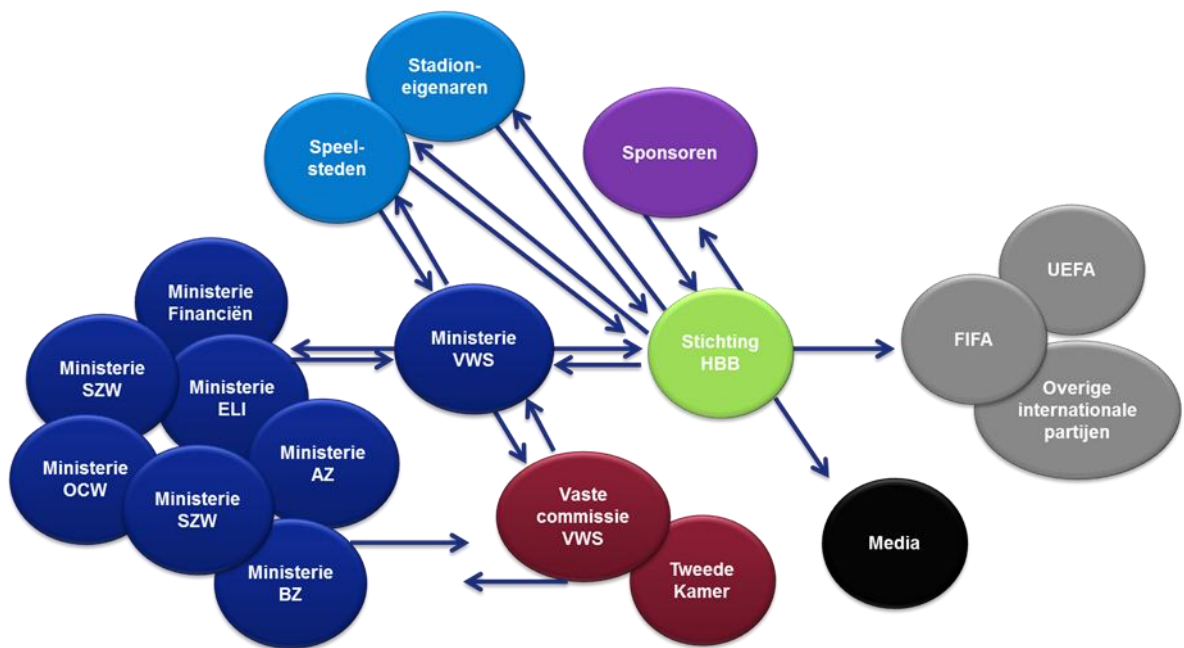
Stadioneigenaren

Speelsteden

Sponsoren

Ministerie Financiën

Ministerie SZW

Ministerie ELI

Ministerie VWS

Stichting HBB

UEFA

FIFA

Overige internationale partijen

Ministerie OCW

Ministerie SZW

Ministerie AZ

Ministerie BZ

Vaste commissie VWS

Tweede Kamer

Media